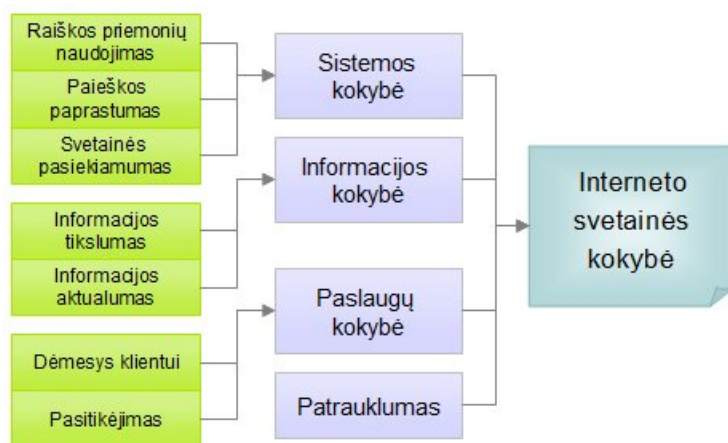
Raiškos priemonių naudojimas

Paieškos paprastumas

Svetainės pasiekiamumas

Informacijos tikslumas

Informacijos aktualumas

Dėmesys klientui

Pasitikėjimas

Sistemos kokybė

Informacijos kokybė

Paslaugų kokybė

Patrauklumas

Interneto svetainės kokybė